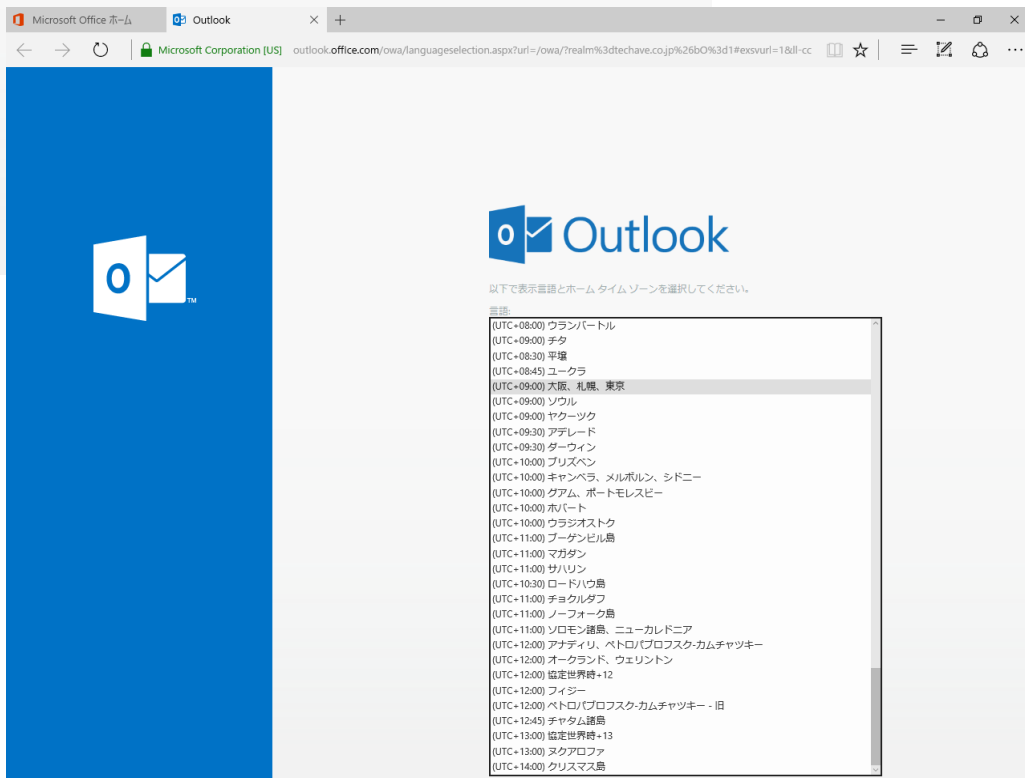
Microsoft Office ホーム
Outlook
Microsoft Corporation [US] outlook.office.com/owa/languageselection.aspx?url=/owa/?realm%3dtechave.co.jp%26bO%3d1#exsvurl=1&ll-cc

Outlook

以下で表示言語とホーム タイム ゾーンを選択してください。
言語:

(UTC+08:00) ウランバートル
(UTC+09:00) チタ
(UTC+08:30) 平壌
(UTC+08:45) ユークラ
(UTC+09:00) 大阪、札幌、東京
(UTC+09:00) ソウル
(UTC+09:00) ヤクーツク
(UTC+09:30) アデレード
(UTC+09:30) ダーウィン
(UTC+10:00) ブリズベン
(UTC+10:00) キャンベラ、メルボルン、シドニー
(UTC+10:00) グアム、ポートモレスビー
(UTC+10:00) ホバート
(UTC+10:00) ウラジオストク
(UTC+11:00) ブーゲンビル島
(UTC+11:00) マガダン
(UTC+11:00) サハリン
(UTC+10:30) ロードハウ島
(UTC+11:00) チョクルダフ
(UTC+11:00) ノーフォーク島
(UTC+11:00) ソロモン諸島、ニューカレドニア
(UTC+12:00) アナディリ、ペトロパブロフスク-カムチャツキー
(UTC+12:00) オークランド、ウェリントン
(UTC+12:00) 協定世界時+12
(UTC+12:00) フィジー
(UTC+12:00) ペトロパブロフスク-カムチャツキー - 旧
(UTC+12:45) チャタム諸島
(UTC+13:00) 協定世界時+13
(UTC+13:00) ヌクアロファ
(UTC+14:00) クリスマス島